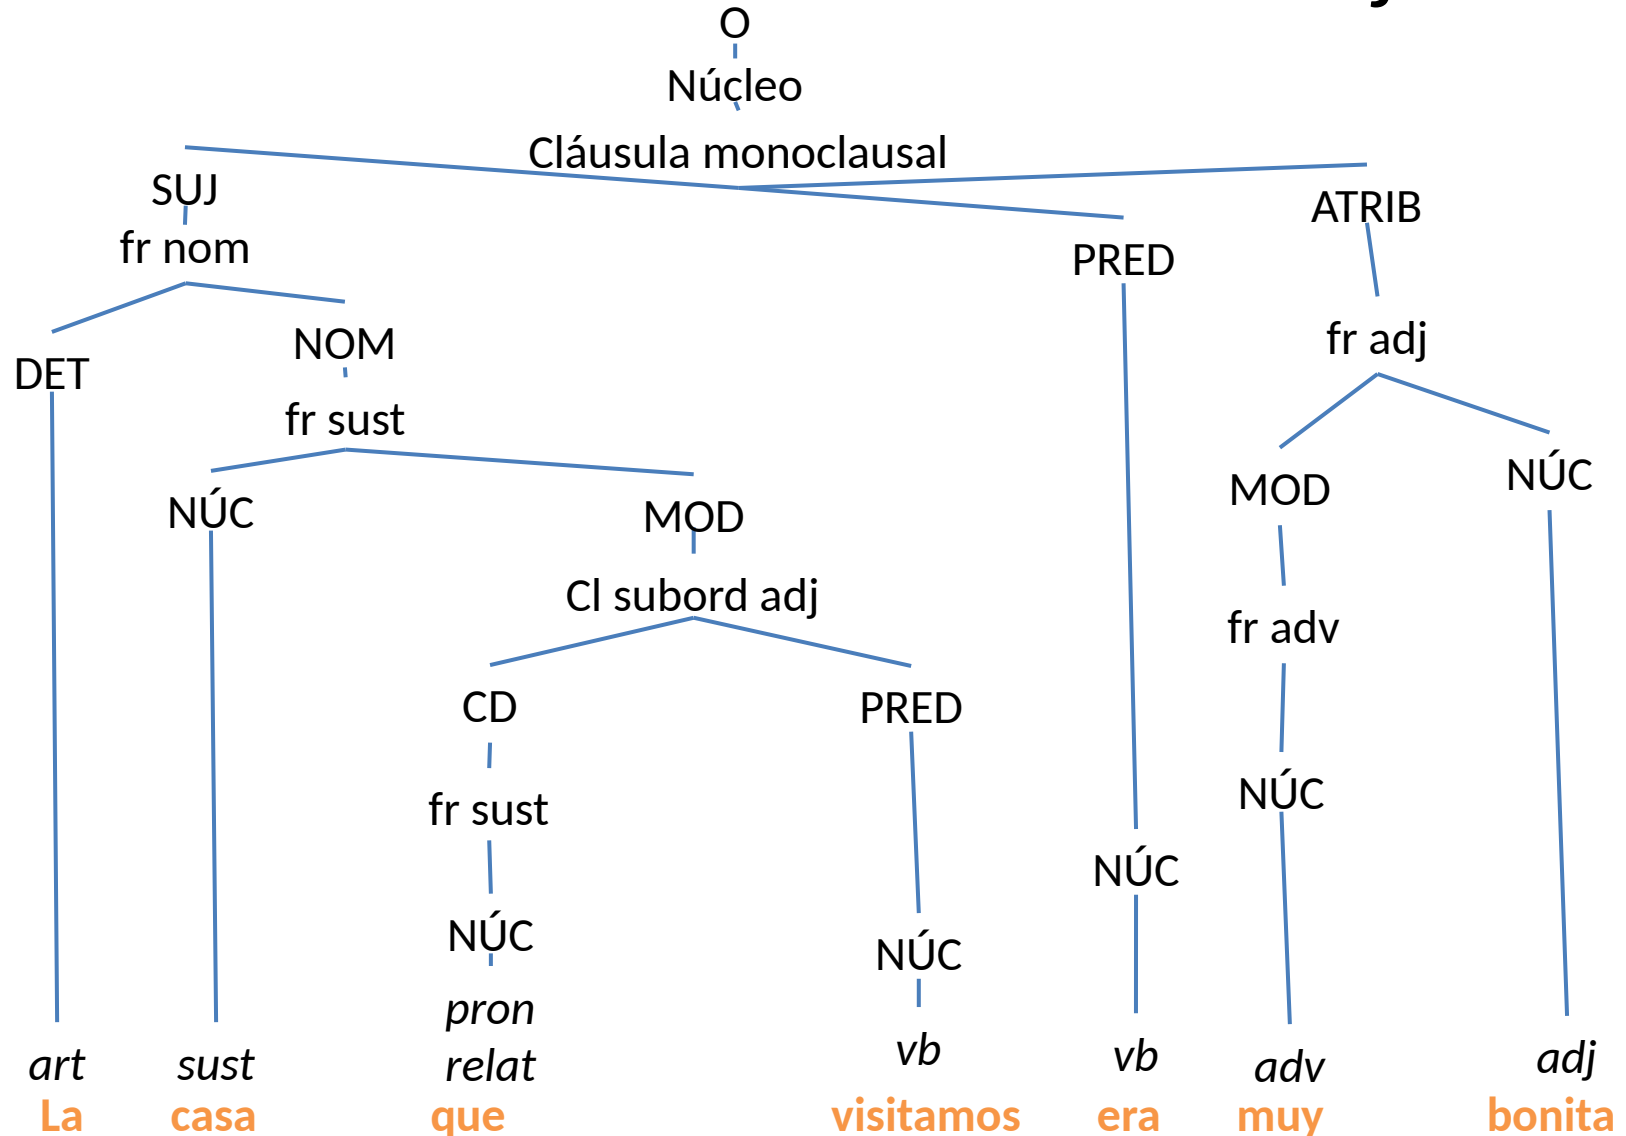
O
Núcleo
Cláusula monoclausal
SUJ
fr nom
PRED
ATRIB
DET
NOM
fr sust
fr adj
NÚC
MOD
Cl subord adj
MOD
NÚC
CD
PRED
fr adv
fr sust
NÚC
NÚC
NÚC
NÚC
pron relat
vb
vb
adv
adj
art
sust
La casa que visitamos era muy bonita